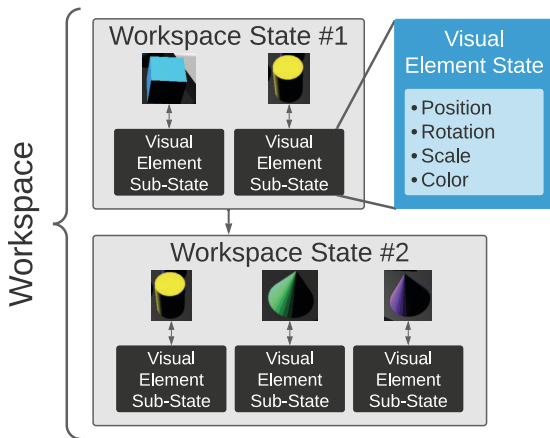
Workspace

Workspace State #1

Visual Element Sub-State

Visual Element Sub-State

Visual Element State

• Position
• Rotation
• Scale
• Color

Workspace State #2

Visual Element Sub-State

Visual Element Sub-State

Visual Element Sub-State